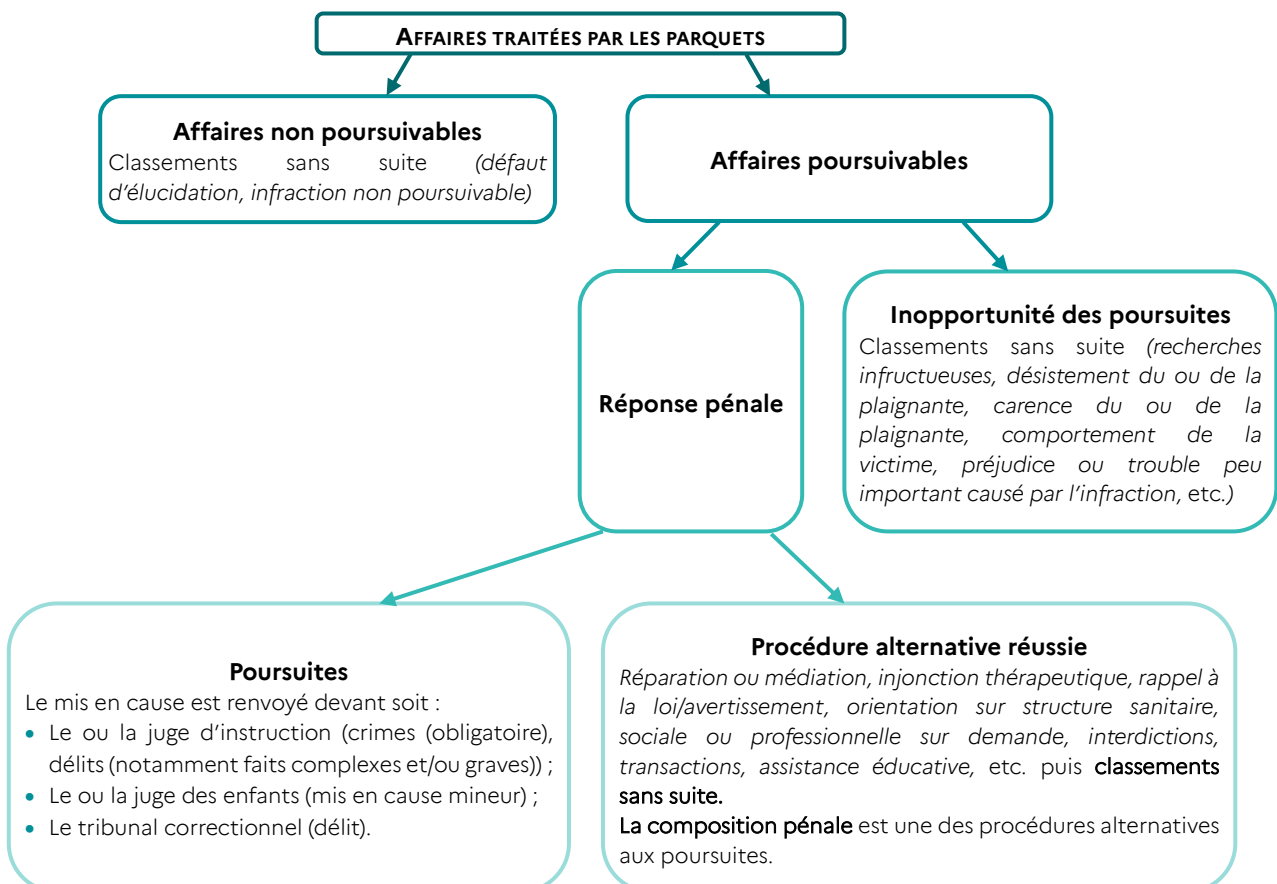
AFFAIRES TRAITÉES PAR LES PARQUETS

Affaires non poursuivables
Classements sans suite *(défaut d'élucidation, infraction non poursuivable)*

Affaires poursuivables

Réponse pénale

Inopportunité des poursuites
Classements sans suite *(recherches infructueuses, désistement du ou de la plaignante, carence du ou de la plaignante, comportement de la victime, préjudice ou trouble peu important causé par l'infraction,* etc.*)*

Poursuites
Le mis en cause est renvoyé devant soit :
- Le ou la juge d'instruction (crimes (obligatoire), délits (notamment faits complexes et/ou graves)) ;
- Le ou la juge des enfants (mis en cause mineur) ;
- Le tribunal correctionnel (délit).

Procédure alternative réussie
*Réparation ou médiation, injonction thérapeutique, rappel à la loi/avertissement, orientation sur structure sanitaire, sociale ou professionnelle sur demande, interdictions, transactions, assistance éducative,* etc. puis classements sans suite.
La composition pénale est une des procédures alternatives aux poursuites.